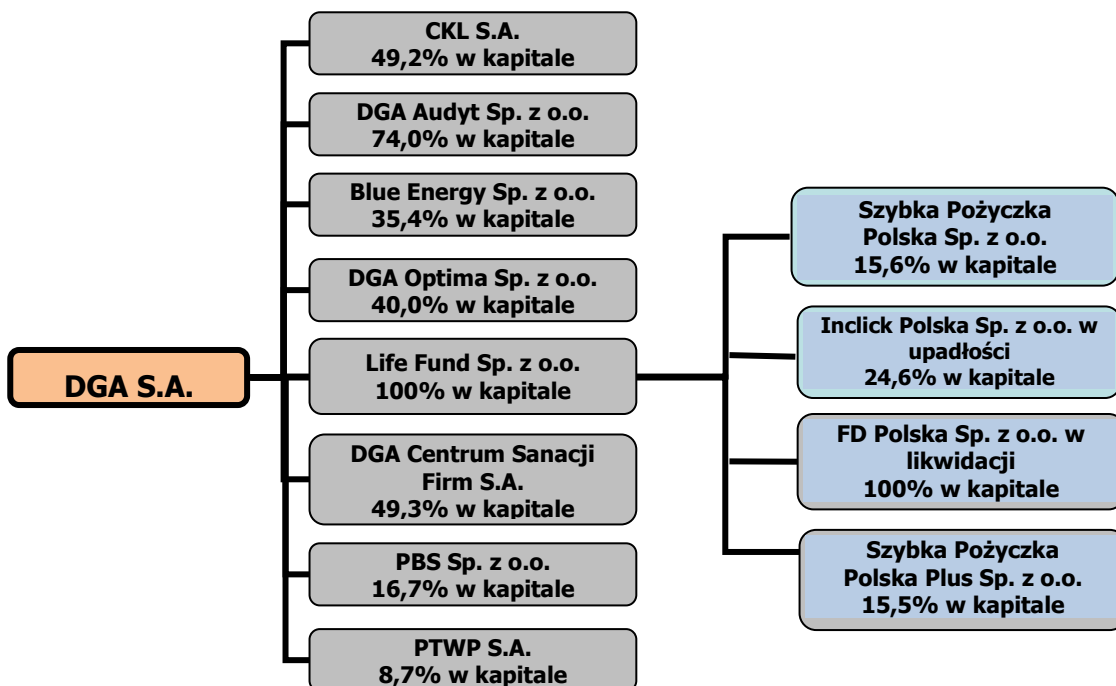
DGA S.A.

CKL S.A.
49,2% w kapitale

DGA Audyt Sp. z o.o.
74,0% w kapitale

Blue Energy Sp. z o.o.
35,4% w kapitale

DGA Optima Sp. z o.o.
40,0% w kapitale

Life Fund Sp. z o.o.
100% w kapitale

DGA Centrum Sanacji Firm S.A.
49,3% w kapitale

PBS Sp. z o.o.
16,7% w kapitale

PTWP S.A.
8,7% w kapitale

Szybka Pożyczka Polska Sp. z o.o.
15,6% w kapitale

Inclick Polska Sp. z o.o. w upadłości
24,6% w kapitale

FD Polska Sp. z o.o. w likwidacji
100% w kapitale

Szybka Pożyczka Polska Plus Sp. z o.o.
15,5% w kapitale